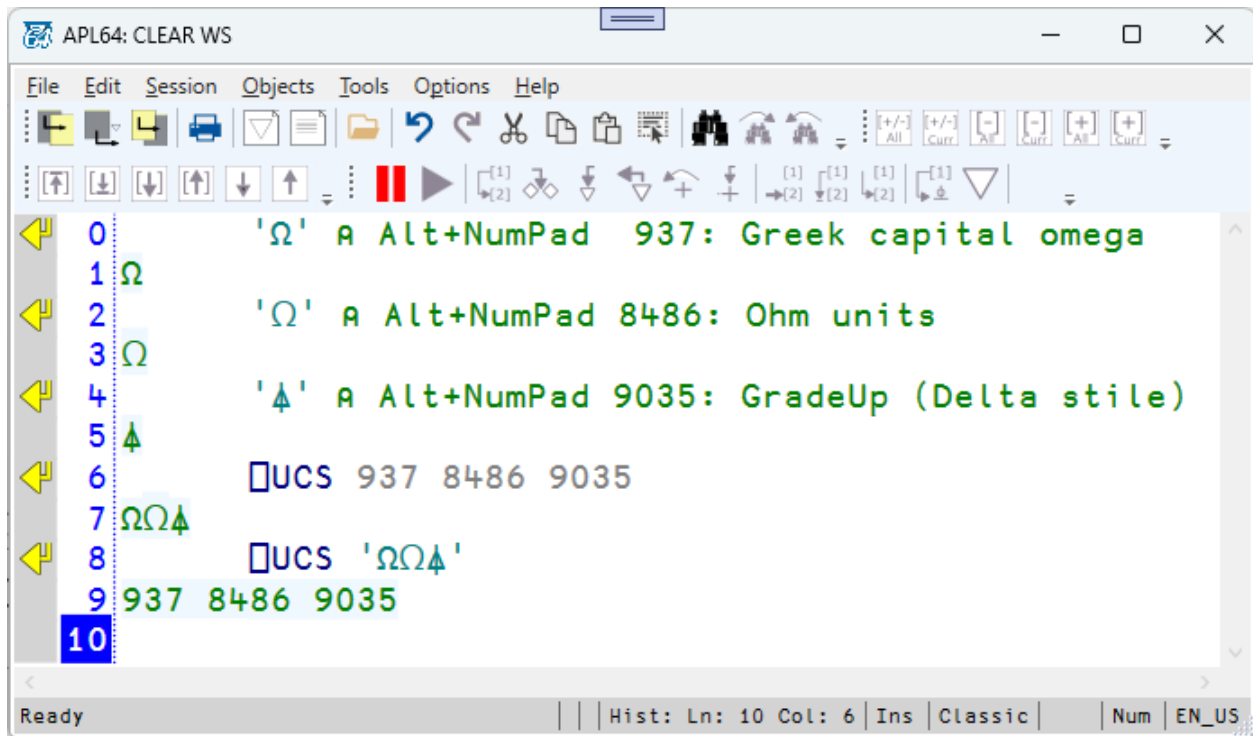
APL64: CLEAR WS

File Edit Session Objects Tools Options Help

0 'Ω' ⍝ Alt+NumPad 937: Greek capital omega
1 Ω
2 'Ω' ⍝ Alt+NumPad 8486: Ohm units
3 Ω
4 '⍋' ⍝ Alt+NumPad 9035: GradeUp (Delta stile)
5 ⍋
6 ⎕UCS 937 8486 9035
7 ΩΩ⍋
8 ⎕UCS 'ΩΩ⍋'
9 937 8486 9035
10

Ready | Hist: Ln: 10 Col: 6 | Ins | Classic | Num | EN_US